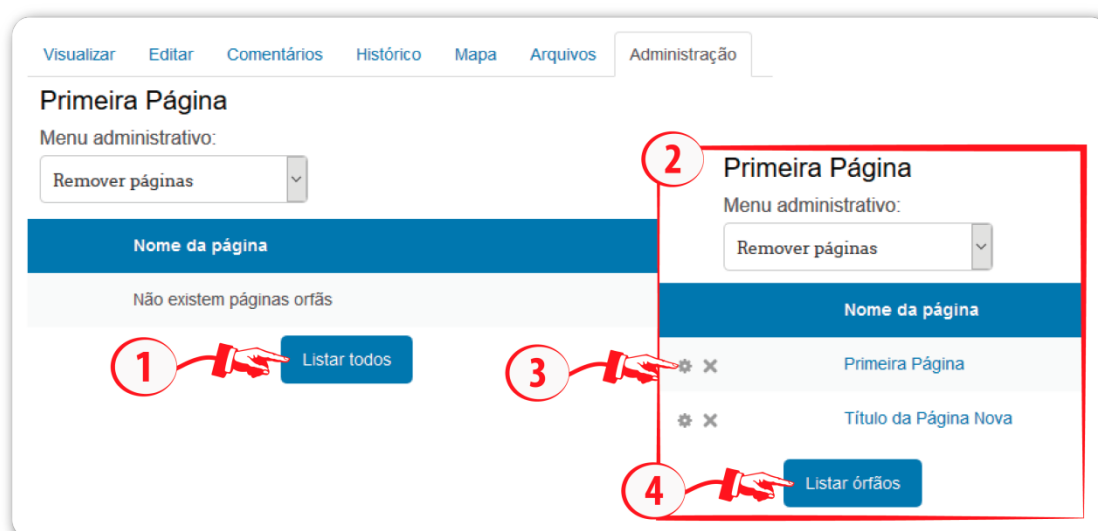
Visualizar Editar Comentários Histórico Mapa Arquivos Administração

Primeira Página

Menu administrativo:

Remover páginas

| Nome da página |
|---|
| Não existem páginas orfãs |

1

Listar todos

2

Primeira Página

Menu administrativo:

Remover páginas

| Nome da página |
|---|
| Primeira Página |
| Título da Página Nova |

3

4

Listar órfãos